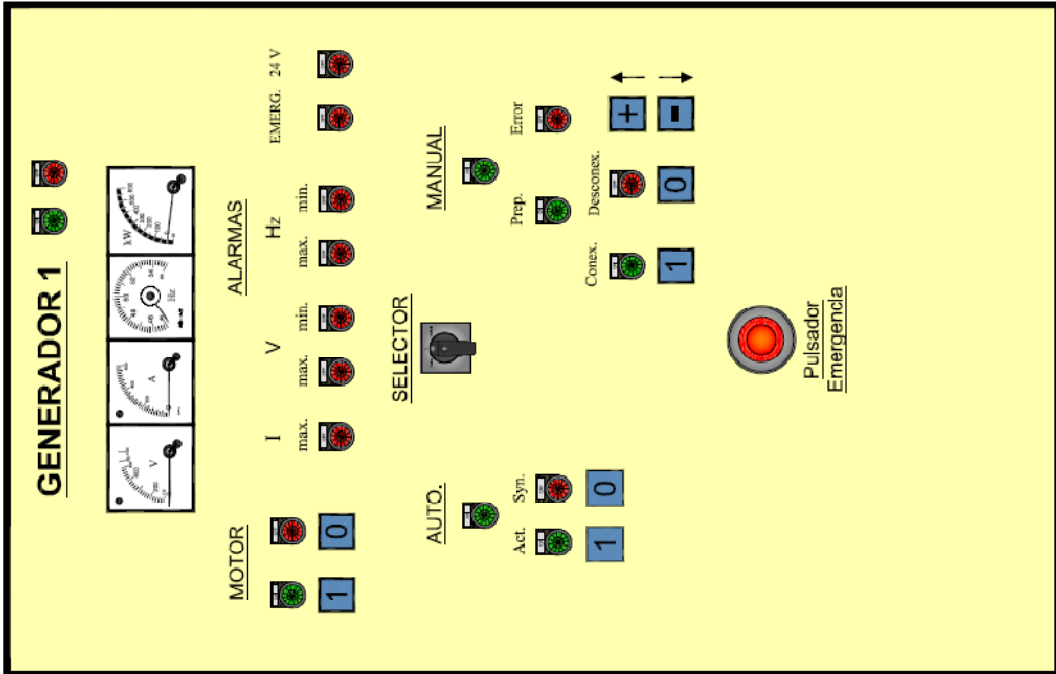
GENERADOR 1

KW

Hz

A

V

MOTOR

1

0

ALARMAS

I
max.

V
max.
min.

Hz
max.
min.

EMERG. 24 V

SELECTOR

AUTO.

Act.

Syn.

1

0

MANUAL

Prep.

Error

Conex.

Desconex.

1

0

+

-

Pulsador
Emergencia